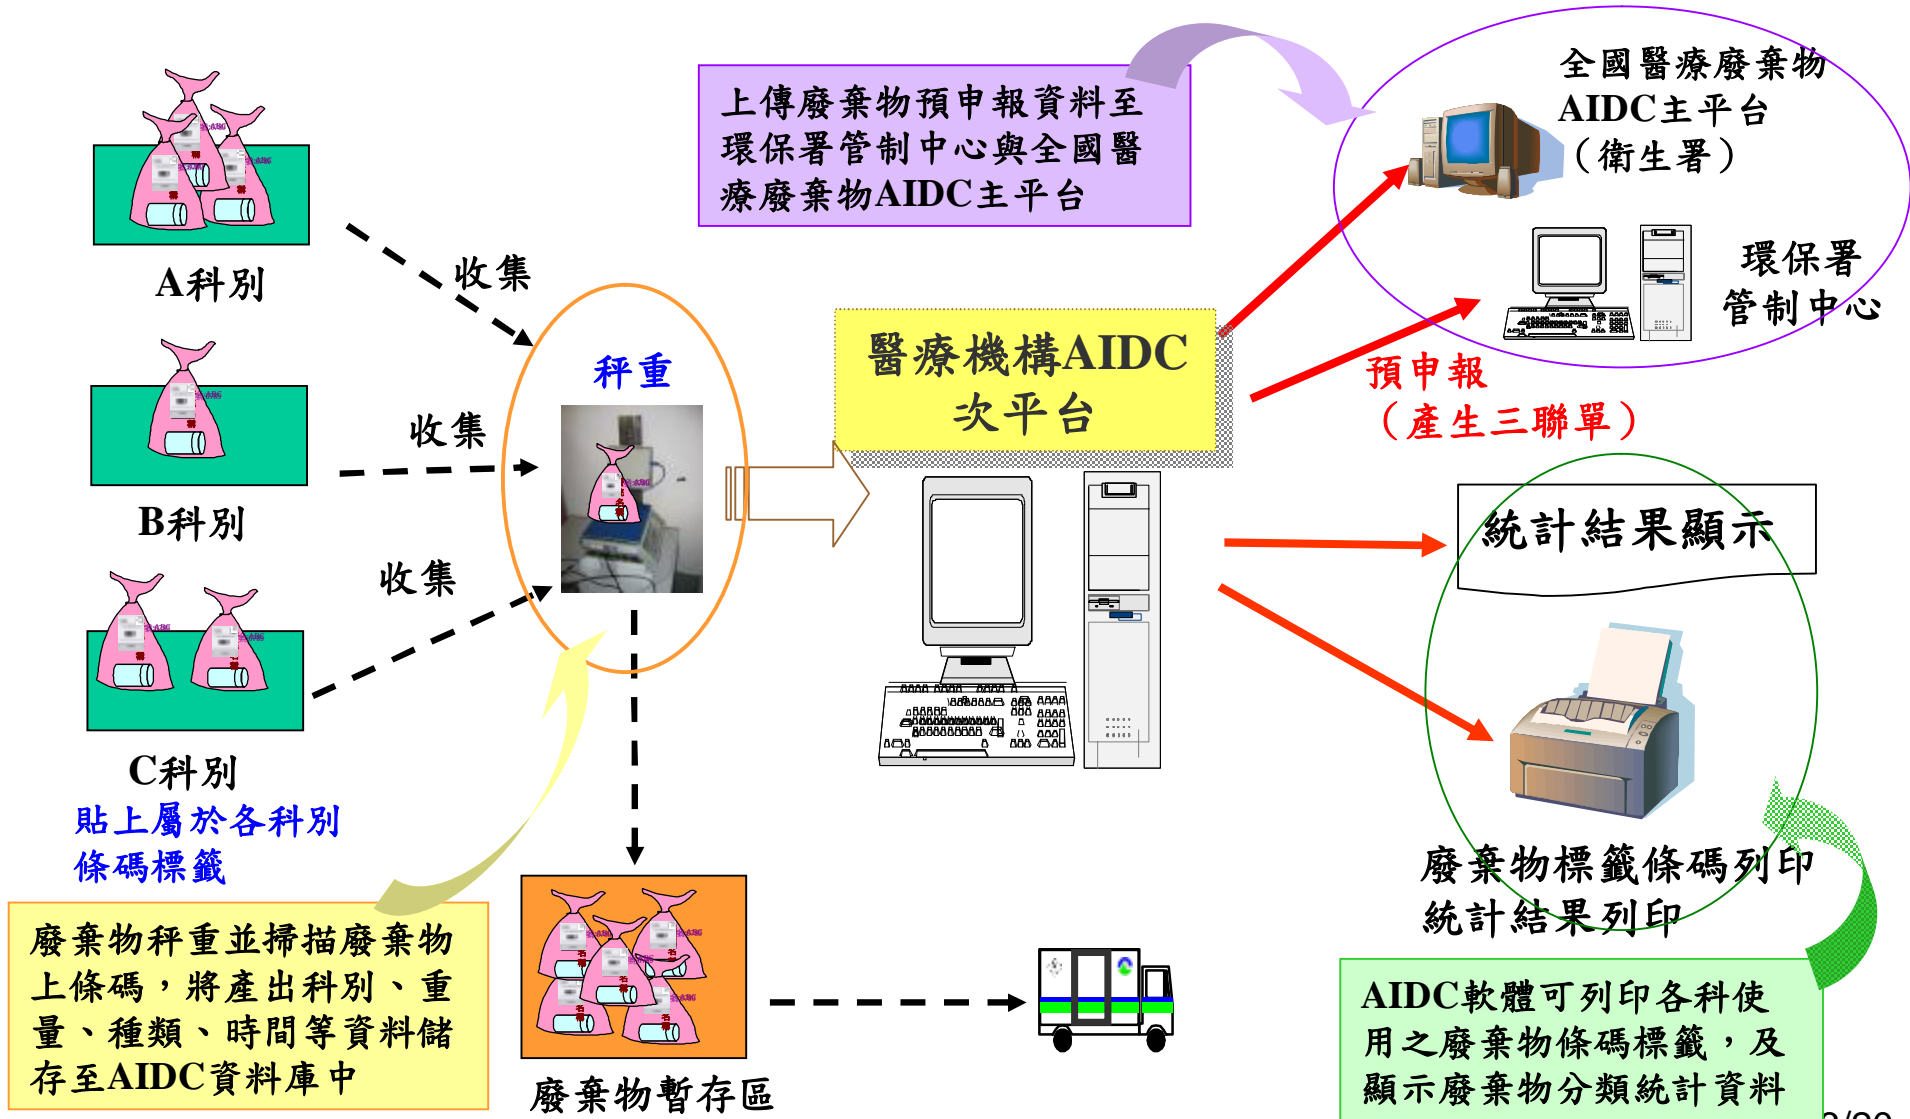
上傳廢棄物預申報資料至環保署管制中心與全國醫療廢棄物AIDC主平台

全國醫療廢棄物AIDC主平台（衛生署）

環保署管制中心

A科別

收集

B科別

收集

C科別

收集

秤重

醫療機構AIDC次平台

預申報（產生三聯單）

統計結果顯示

貼上屬於各科別條碼標籤

廢棄物秤重並掃描廢棄物上條碼，將產出科別、重量、種類、時間等資料儲存至AIDC資料庫中

廢棄物暫存區

廢棄物標籤條碼列印
統計結果列印

AIDC軟體可列印各科使用之廢棄物條碼標籤，及顯示廢棄物分類統計資料